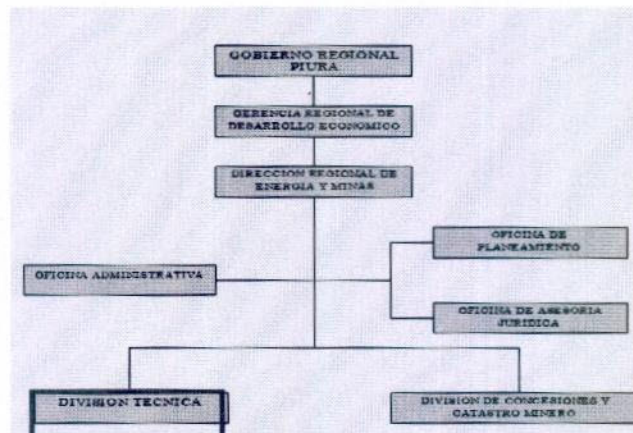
GOBIERNO REGIONAL PIURA

GERENCIA REGIONAL DE DESARROLLO ECONOMICO

DIRECCION REGIONAL DE ENERGIA Y MINAS

OFICINA DE PLANEAMIENTO

OFICINA ADMINISTRATIVA

OFICINA DE ASESORIA JURIDICA

DIVISION TECNICA

DIVISION DE CONCESIONES Y CATASTRO MINERO